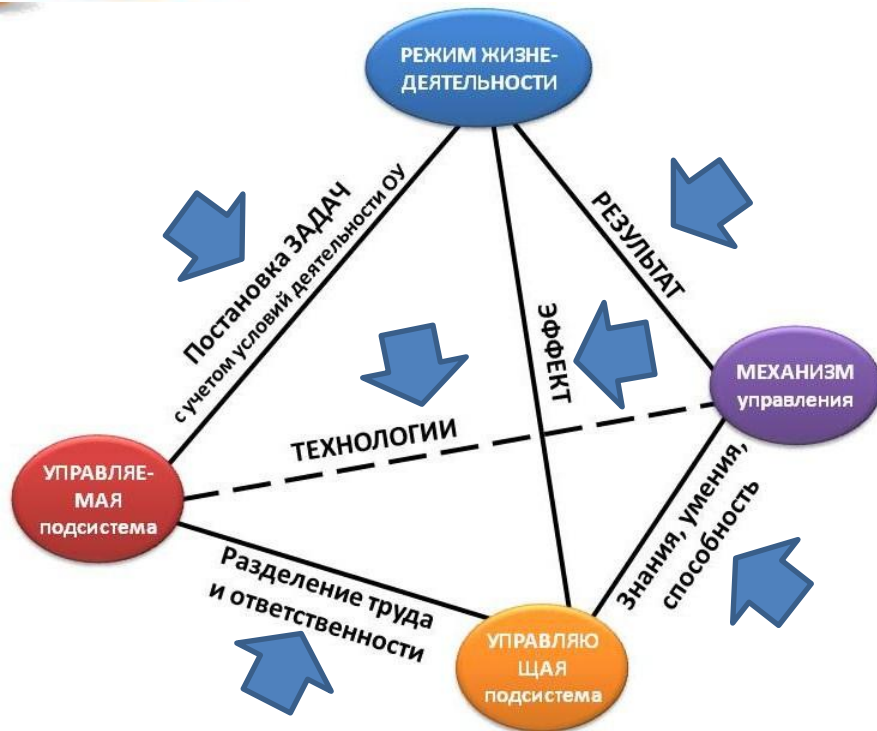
РЕЖИМ ЖИЗНЕ-ДЕЯТЕЛЬНОСТИ

Постановка ЗАДАЧ
с учетом условий деятельности ОУ

РЕЗУЛЬТАТ

ЭФФЕКТ

МЕХАНИЗМ управления

ТЕХНОЛОГИИ

УПРАВЛЯЕ-МАЯ подсистема

Знания, умения, способность

Разделение труда и ответственности

УПРАВЛЯЮ ЩАЯ подсистема